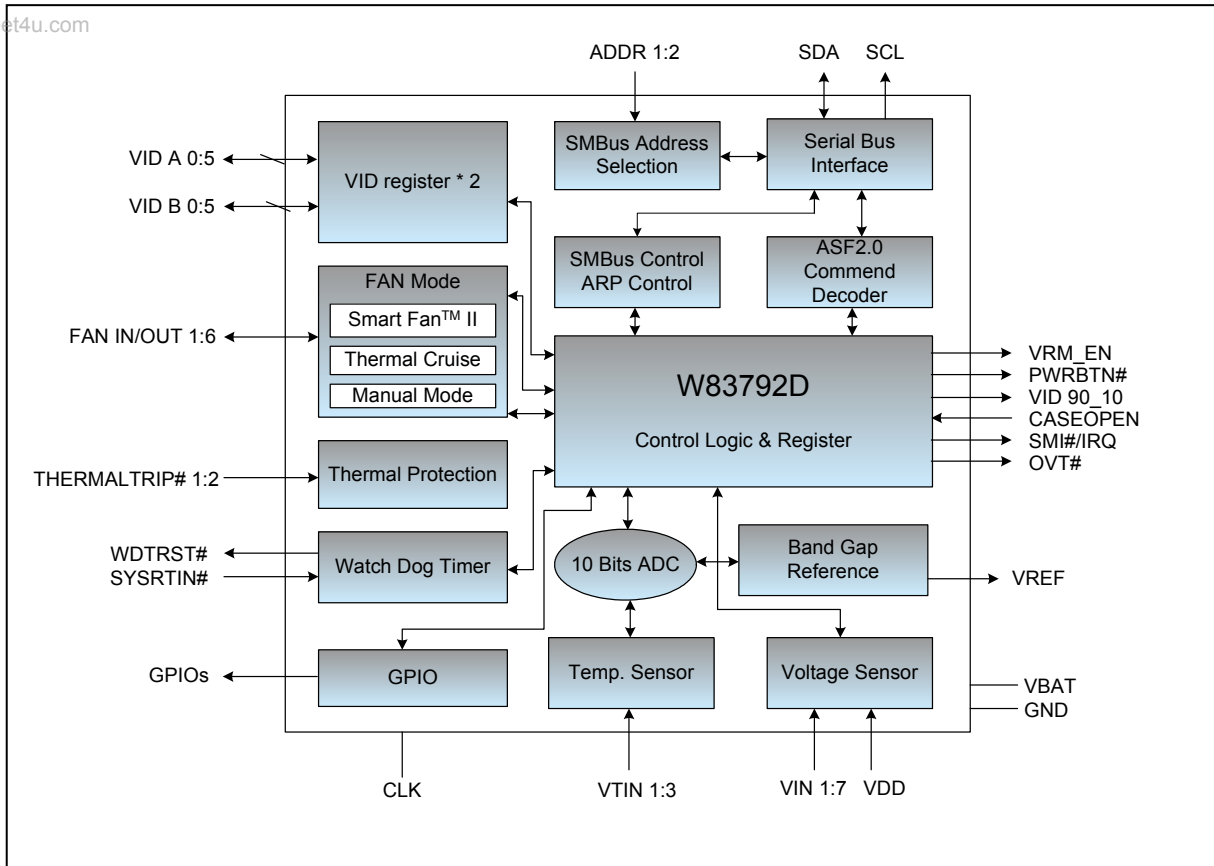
et4u.com

ADDR 1:2

SDA SCL

VID A 0:5

VID B 0:5

VID register * 2

SMBus Address Selection

Serial Bus Interface

SMBus Control ARP Control

ASF2.0 Commend Decoder

FAN Mode

Smart Fan$^{TM}$ II

Thermal Cruise

Manual Mode

FAN IN/OUT 1:6

W83792D

Control Logic & Register

VRM_EN

PWRBTN#

VID 90_10

CASEOPEN

SMI#/IRQ

OVT#

THERMALTRIP# 1:2

Thermal Protection

WDTRST#

SYSRTIN#

Watch Dog Timer

10 Bits ADC

Band Gap Reference

VREF

GPIOs

GPIO

Temp. Sensor

Voltage Sensor

VBAT

GND

CLK

VTIN 1:3

VIN 1:7

VDD